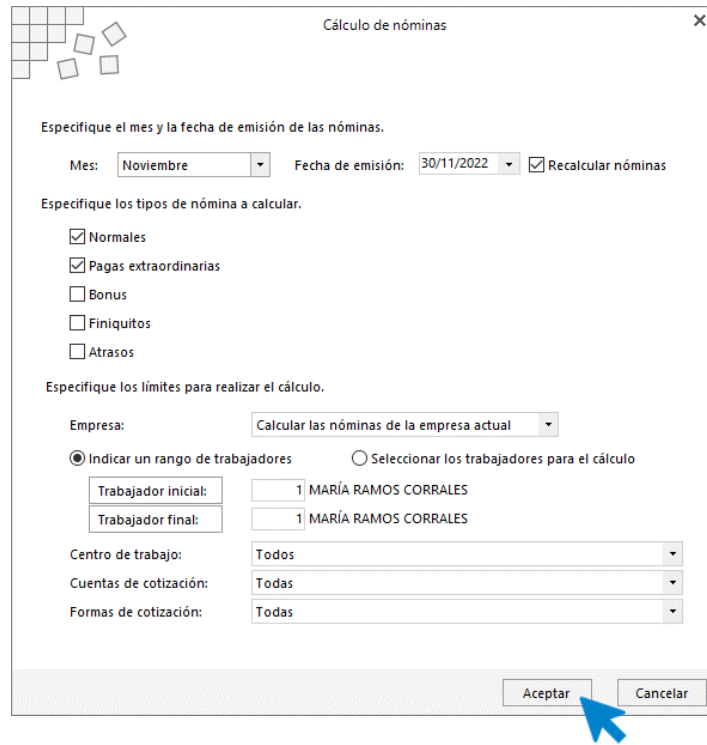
Cálculo de nóminas

Especifique el mes y la fecha de emisión de las nóminas.

Mes: Noviembre

Fecha de emisión: 30/11/2022

Recalcular nóminas

Especifique los tipos de nómina a calcular.

Normales

Pagas extraordinarias

Bonus

Finiquitos

Atrasos

Especifique los límites para realizar el cálculo.

Empresa: Calcular las nóminas de la empresa actual

Indicar un rango de trabajadores

Seleccionar los trabajadores para el cálculo

Trabajador inicial: 1 MARÍA RAMOS CORRALES

Trabajador final: 1 MARÍA RAMOS CORRALES

Centro de trabajo: Todos

Cuentas de cotización: Todas

Formas de cotización: Todas

Aceptar

Cancelar